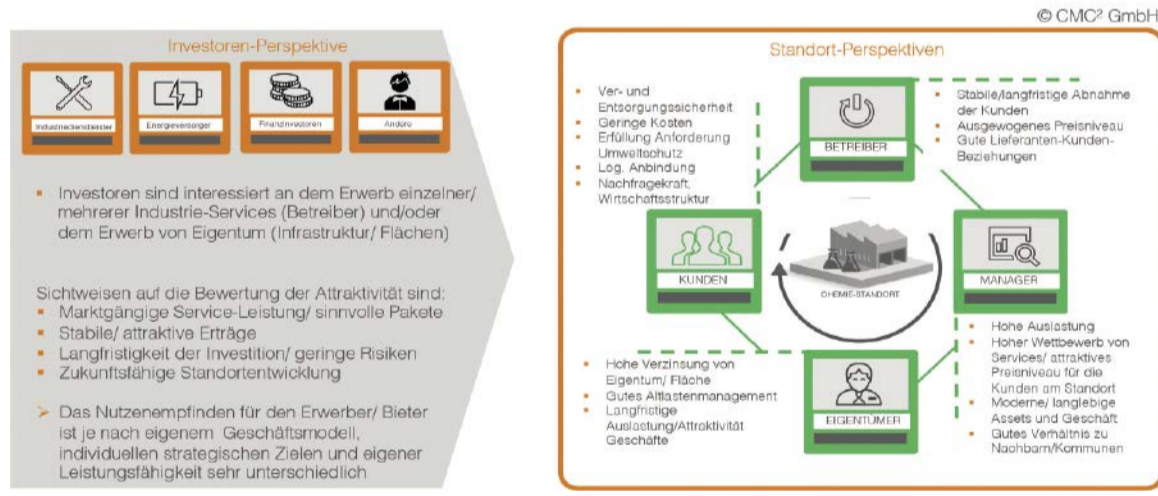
© CMC² GmbH

Investoren-Perspektive

Industriedienstleister

Energieversorger

Finanzinvestoren

Andere

- Investoren sind interessiert an dem Erwerb einzelner/ mehrerer Industrie-Services (Betreiber) und/oder dem Erwerb von Eigentum (Infrastruktur/ Flächen)

Sichtweisen auf die Bewertung der Attraktivität sind:
- Marktgängige Service-Leistung/ sinnvolle Pakete
- Stabile/ attraktive Erträge
- Langfristigkeit der Investition/ geringe Risiken
- Zukunftsfähige Standortentwicklung

➢ Das Nutzenempfinden für den Erwerber/ Bieter ist je nach eigenem Geschäftsmodell, individuellen strategischen Zielen und eigener Leistungsfähigkeit sehr unterschiedlich

Standort-Perspektiven

- Ver- und Entsorgungssicherheit
- Geringe Kosten
- Erfüllung Anforderung Umweltschutz
- Log. Anbindung
- Nachfragekraft, Wirtschaftsstruktur

BETREIBER

- Stabile/langfristige Abnahme der Kunden
- Ausgewogenes Preisniveau
- Gute Lieferanten-Kunden-Beziehungen

KUNDEN

CHEMIE-STANDORT

MANAGER

- Hohe Auslastung
- Hoher Wettbewerb von Services/ attraktives Preisniveau für die Kunden am Standort
- Moderne/ langlebige Assets und Geschäft
- Gutes Verhältnis zu Nachbarn/Kommunen

- Hohe Verzinsung von Eigentum/ Fläche
- Gutes Altlastenmanagement
- Langfristige Auslastung/Attraktivität Geschäfte

EIGENTÜMER